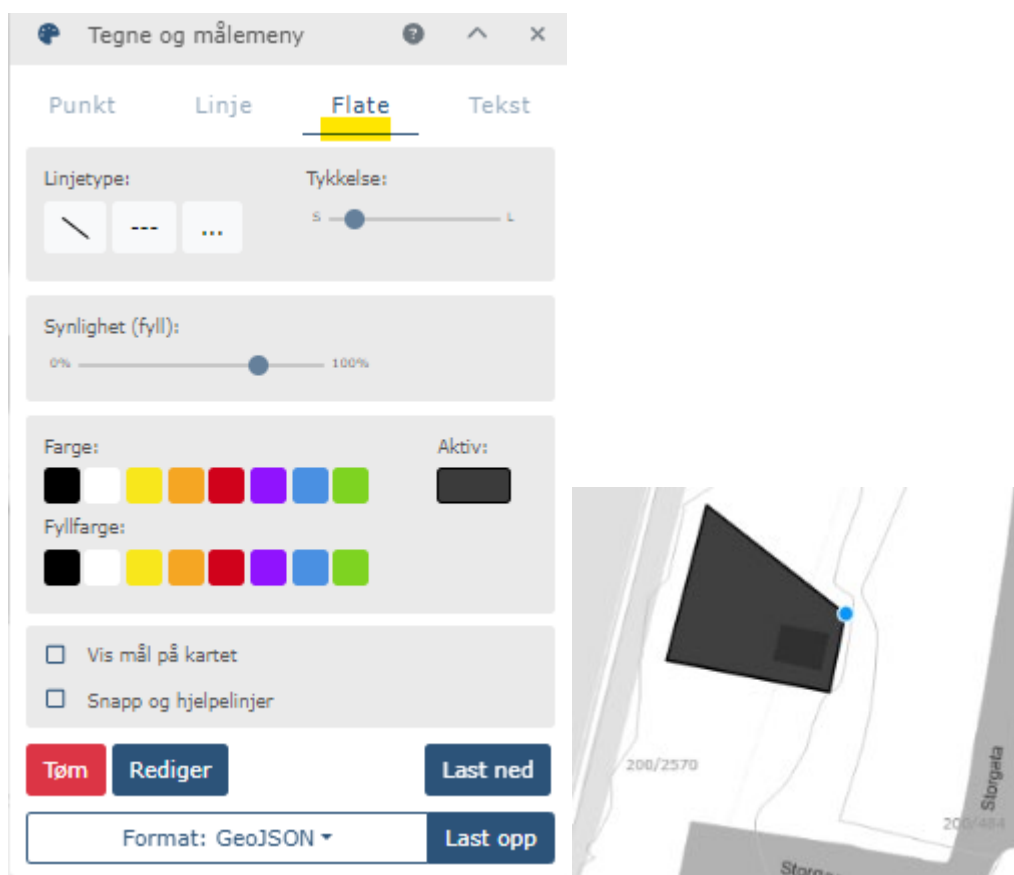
Tegne og målemeny

Punkt Linje Flate Tekst

Linjetype:

---
...

Tykkelse:
S L

Synlighet (fyll):
0% 100%

Farge:

Aktiv:

Fyllfarge:

Vis mål på kartet

Snapp og hjelpelinjer

Tøm Rediger Last ned

Format: GeoJSON Last opp

200/2570
Storgata
200/484
Storg